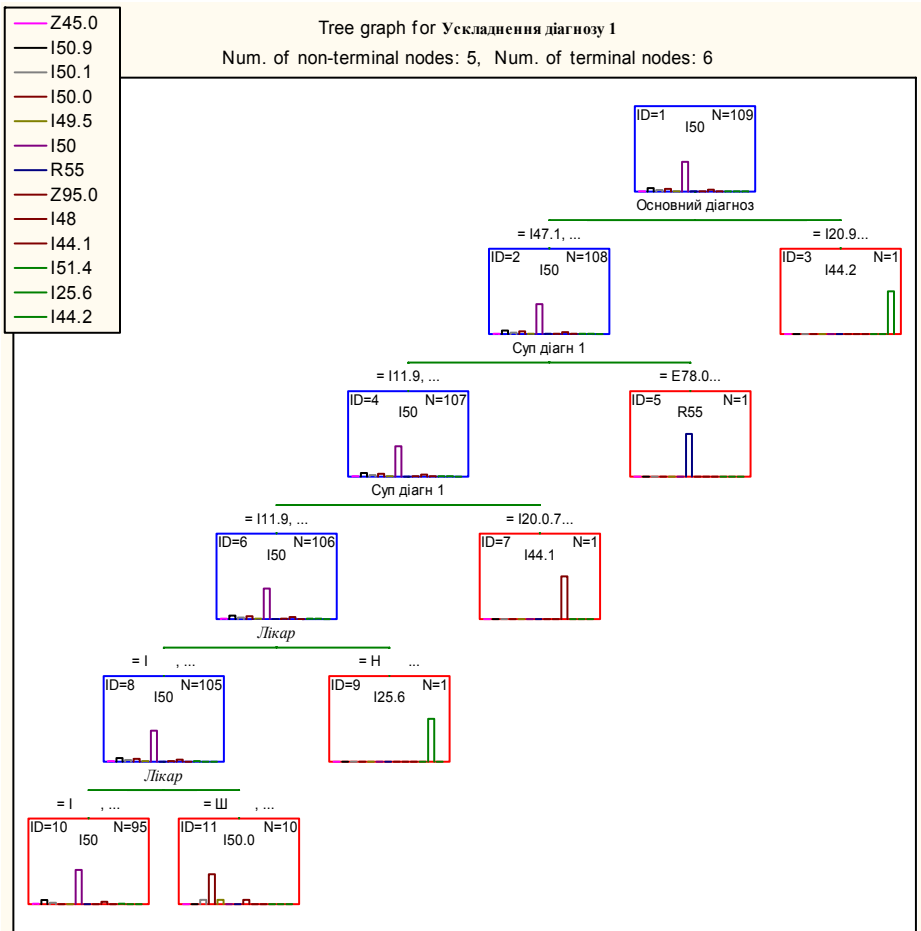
Z45.0
I50.9
I50.1
I50.0
I49.5
I50
R55
Z95.0
I48
I44.1
I51.4
I25.6
I44.2

Tree graph for Ускладнення діагнозу 1
Num. of non-terminal nodes: 5, Num. of terminal nodes: 6

ID=1 N=109
I50
Основний діагноз

= I47.1, ...
= I20.9...

ID=2 N=108
I50
Суп діагн 1

ID=3 N=1
I44.2

= I11.9, ...
= E78.0...

ID=4 N=107
I50
Суп діагн 1

ID=5 N=1
R55

= I11.9, ...
= I20.0.7...

ID=6 N=106
I50
Лікар

ID=7 N=1
I44.1

= I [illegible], ...
= Н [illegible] ...

ID=8 N=105
I50
Лікар

ID=9 N=1
I25.6

= I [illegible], ...
= Ш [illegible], ...

ID=10 N=95
I50

ID=11 N=10
I50.0